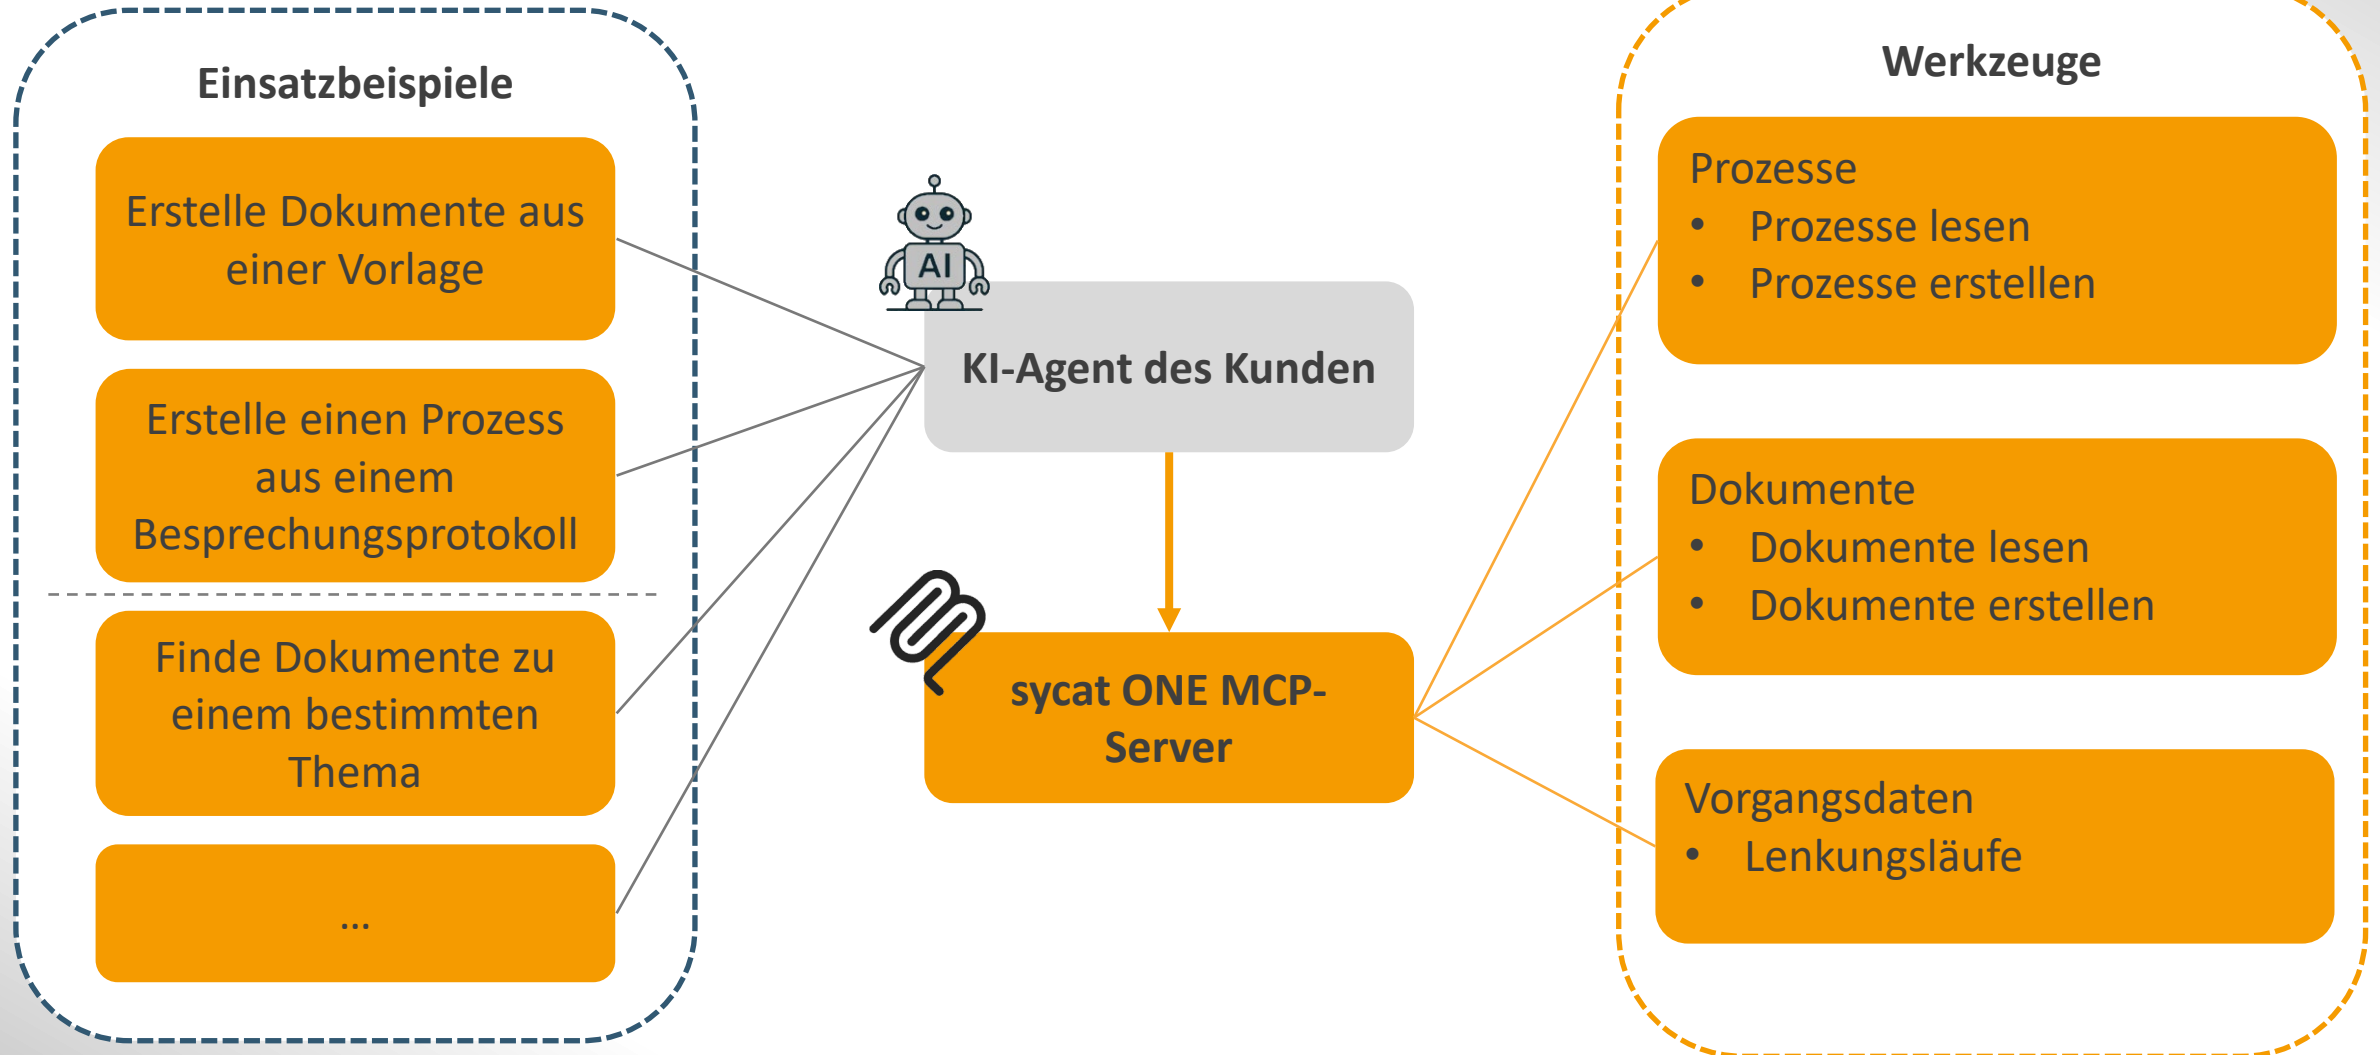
Einsatzbeispiele

Erstelle Dokumente aus einer Vorlage

Erstelle einen Prozess aus einem Besprechungsprotokoll

Finde Dokumente zu einem bestimmten Thema

...

AI

KI-Agent des Kunden

sycat ONE MCP-Server

Werkzeuge

Prozesse
- Prozesse lesen
- Prozesse erstellen

Dokumente
- Dokumente lesen
- Dokumente erstellen

Vorgangsdaten
- Lenkungsläufe